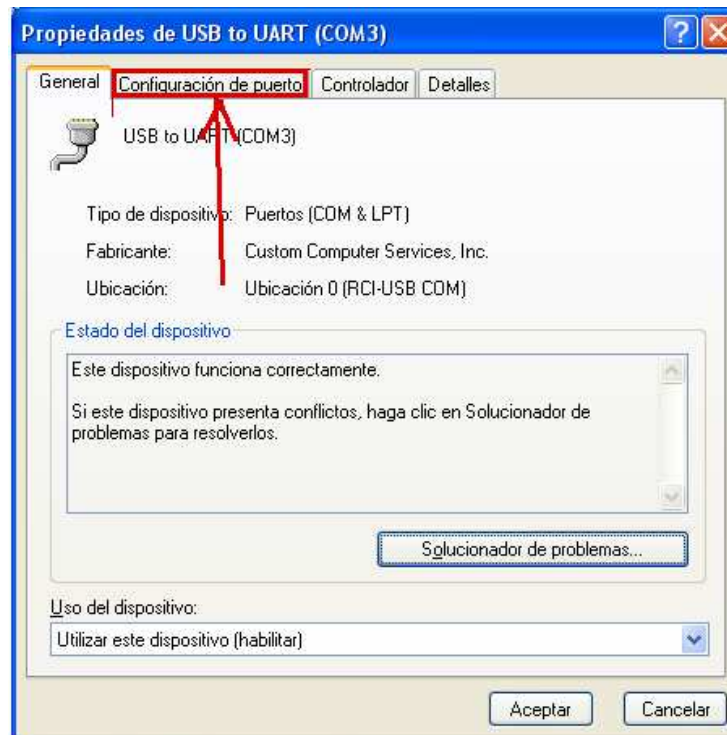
Propiedades de USB to UART (COM3)

General | Configuración de puerto | Controlador | Detalles

USB to UART (COM3)

Tipo de dispositivo: Puertos (COM & LPT)

Fabricante: Custom Computer Services, Inc.

Ubicación: Ubicación 0 (RCI-USB COM)

Estado del dispositivo

Este dispositivo funciona correctamente.

Si este dispositivo presenta conflictos, haga clic en Solucionador de problemas para resolverlos.

Solucionador de problemas...

Uso del dispositivo:

Utilizar este dispositivo (habilitar)

Aceptar | Cancelar